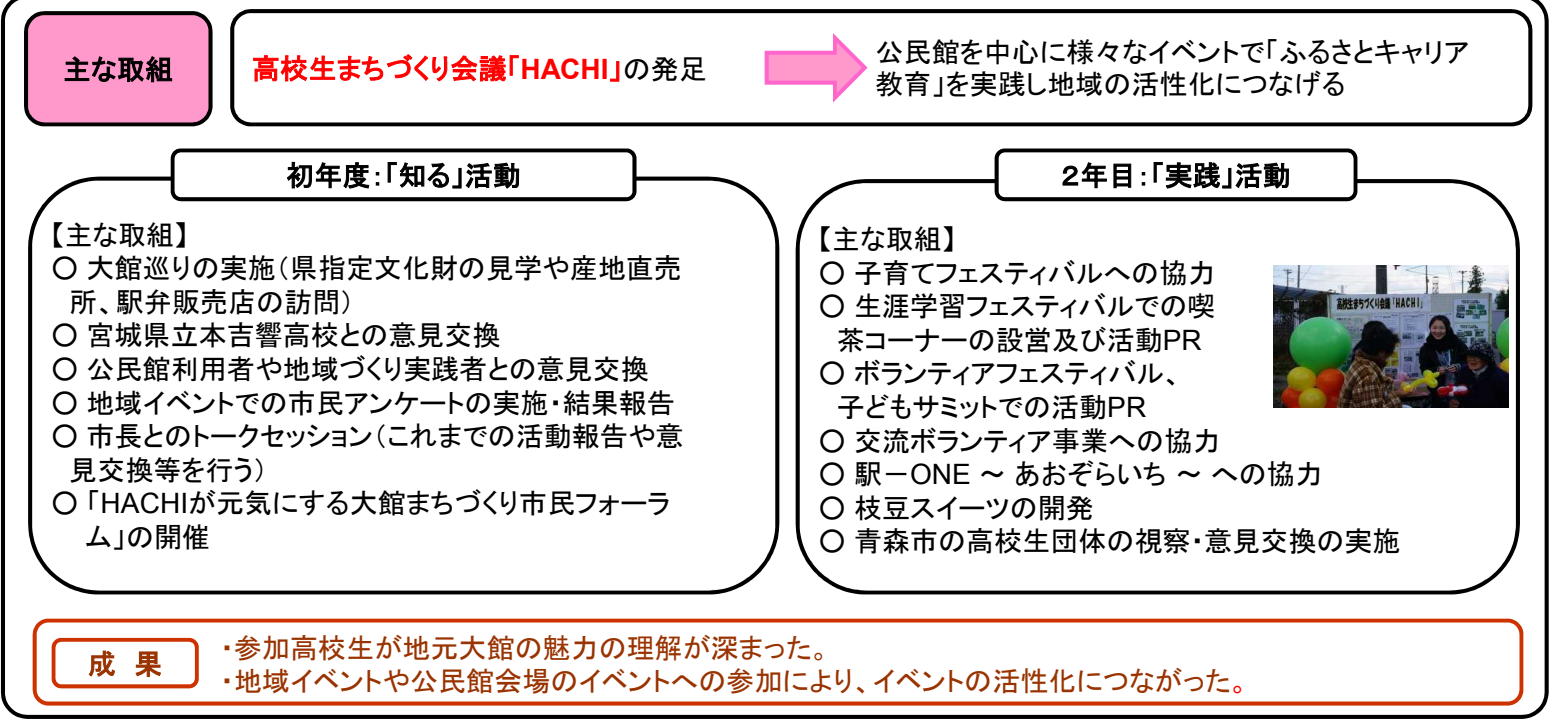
主な取組

高校生まちづくり会議「HACHI」の発足

公民館を中心に様々なイベントで「ふるさとキャリア教育」を実践し地域の活性化につなげる

初年度:「知る」活動

【主な取組】
○ 大館巡りの実施(県指定文化財の見学や産地直売所、駅弁販売店の訪問)
○ 宮城県立本吉響高校との意見交換
○ 公民館利用者や地域づくり実践者との意見交換
○ 地域イベントでの市民アンケートの実施・結果報告
○ 市長とのトークセッション(これまでの活動報告や意見交換等を行う)
○「HACHIが元気にする大館まちづくり市民フォーラム」の開催

2年目:「実践」活動

【主な取組】
○ 子育てフェスティバルへの協力
○ 生涯学習フェスティバルでの喫茶コーナーの設営及び活動PR
○ ボランティアフェスティバル、子どもサミットでの活動PR
○ 交流ボランティア事業への協力
○ 駅ーONE ～ あおぞらいち ～ への協力
○ 枝豆スイーツの開発
○ 青森市の高校生団体の視察・意見交換の実施

高校生まちづくり会議「HACHI」

成 果

・参加高校生が地元大館の魅力の理解が深まった。
・地域イベントや公民館会場のイベントへの参加により、イベントの活性化につながった。